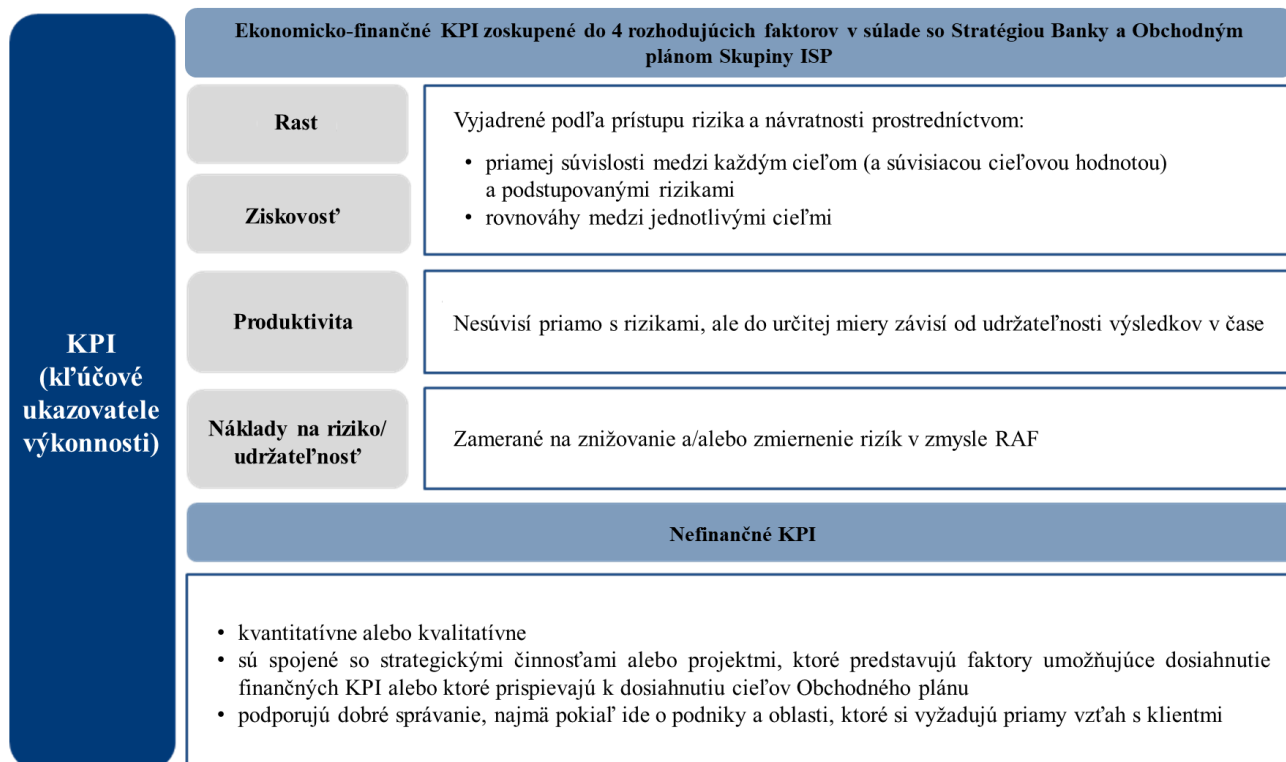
KPI (kľúčové ukazovatele výkonnosti)

Ekonomicko-finančné KPI zoskupené do 4 rozhodujúcich faktorov v súlade so Stratégiou Banky a Obchodným plánom Skupiny ISP

Rast

Ziskovosť

Vyjadrené podľa prístupu rizika a návratnosti prostredníctvom:

• priamej súvislosti medzi každým cieľom (a súvisiacou cieľovou hodnotou) a podstupovanými rizikami
• rovnováhy medzi jednotlivými cieľmi

Produktivita

Nesúvisí priamo s rizikami, ale do určitej miery závisí od udržateľnosti výsledkov v čase

Náklady na riziko/ udržateľnosť

Zamerané na znižovanie a/alebo zmiernenie rizík v zmysle RAF

Nefinančné KPI

• kvantitatívne alebo kvalitatívne
• sú spojené so strategickými činnosťami alebo projektmi, ktoré predstavujú faktory umožňujúce dosiahnutie finančných KPI alebo ktoré prispievajú k dosiahnutiu cieľov Obchodného plánu
• podporujú dobré správanie, najmä pokiaľ ide o podniky a oblasti, ktoré si vyžadujú priamy vzťah s klientmi